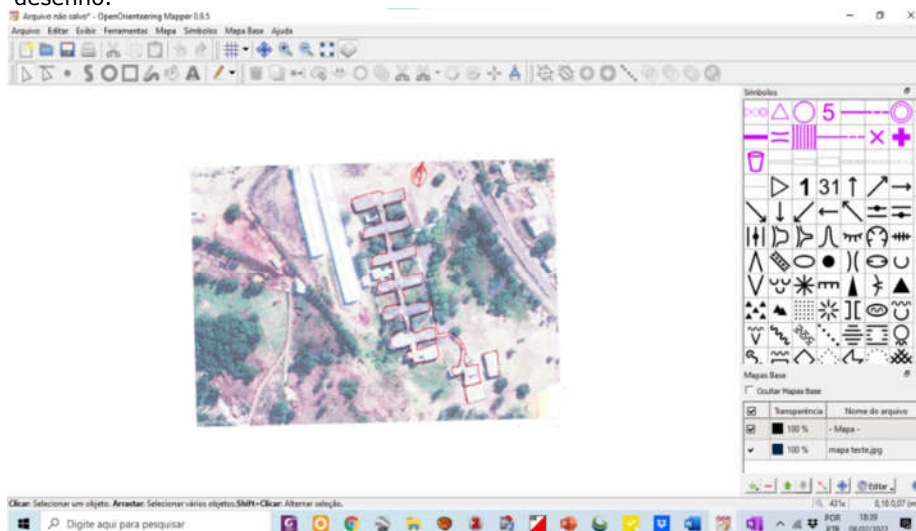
desenho.

Arquivo não salvo* - OpenOrienteering Mapper 0.9.5

Arquivo Editar Exibir Ferramentas Mapa Símbolos Mapa Base Ajuda

Símbolos

5

1 31

Mapas Base

Ocultar Mapas Base

| | Transparência | Nome do arquivo |
|---|---|---|
| ☑ | 100 % | - Mapa - |
| ✔ | 100 % | mapa teste.jpg |

Editar

Clicar: Selecionar um objeto. Arrastar: Selecionar vários objetos. Shift+Clicar: Alternar seleção.

431x

0,18 0,07 (m

Digite aqui para pesquisar

POR PTB

18:39

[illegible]